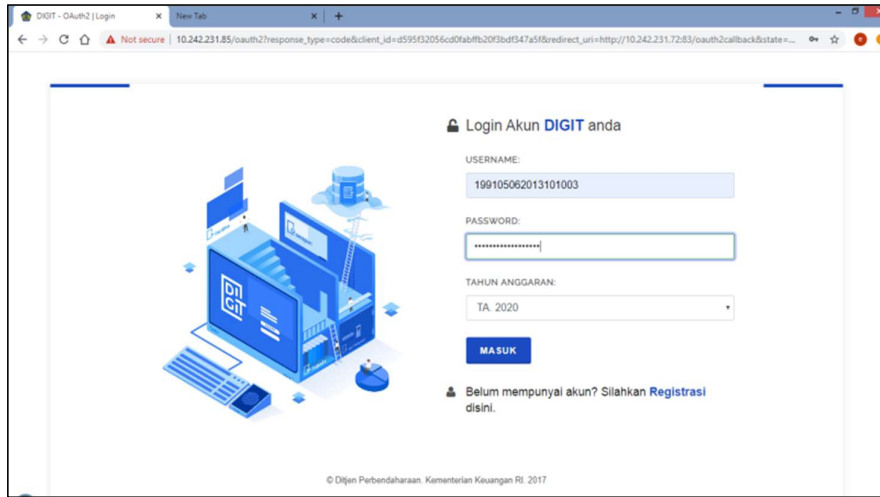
DIGIT - OAuth2 | Login ×
New Tab ×
+

Not secure | 10.242.231.85/oauth2?response_type=code&client_id=d595f32056cd0fabffb20f3bdf347a5f&redirect_uri=http://10.242.231.72:83/oauth2callback&state=...

Login Akun DIGIT anda

USERNAME:

199105062013101003

PASSWORD:

•••••••••••••••••

TAHUN ANGGARAN:

TA. 2020

MASUK

Belum mempunyai akun? Silahkan Registrasi disini.

DJ GIT

© Ditjen Perbendaharaan. Kementerian Keuangan RI. 2017